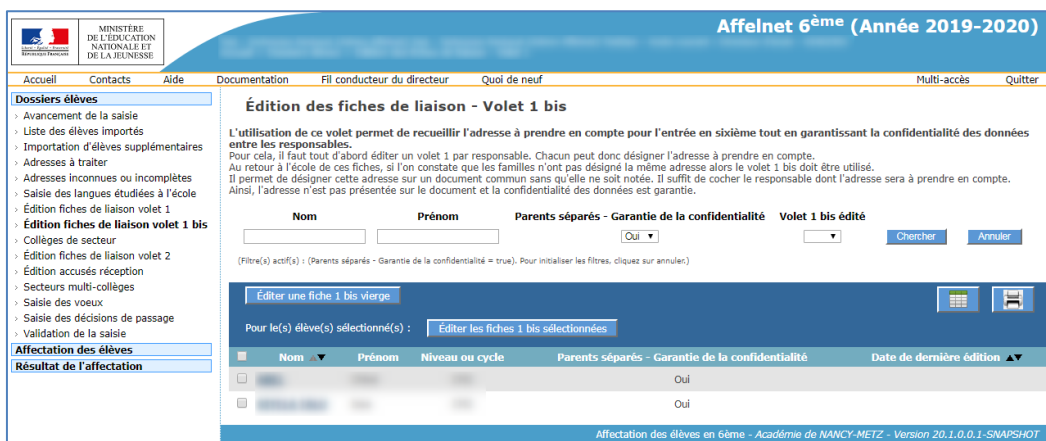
MINISTÈRE DE L'ÉDUCATION NATIONALE ET DE LA JEUNESSE

Liberté • Égalité • Fraternité
RÉPUBLIQUE FRANÇAISE

Affelnet 6$^{ème}$ (Année 2019-2020)

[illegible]

Accueil Contacts Aide Documentation Fil conducteur du directeur Quoi de neuf Multi-accès Quitter

Dossiers élèves
Avancement de la saisie
Liste des élèves importés
Importation d'élèves supplémentaires
Adresses à traiter
Adresses inconnues ou incomplètes
Saisie des langues étudiées à l'école
Édition fiches de liaison volet 1
Édition fiches de liaison volet 1 bis
Collèges de secteur
Édition fiches de liaison volet 2
Édition accusés réception
Secteurs multi-collèges
Saisie des voeux
Saisie des décisions de passage
Validation de la saisie
Affectation des élèves
Résultat de l'affectation

Édition des fiches de liaison - Volet 1 bis

L'utilisation de ce volet permet de recueillir l'adresse à prendre en compte pour l'entrée en sixième tout en garantissant la confidentialité des données entre les responsables.
Pour cela, il faut tout d'abord éditer un volet 1 par responsable. Chacun peut donc désigner l'adresse à prendre en compte.
Au retour à l'école de ces fiches, si l'on constate que les familles n'ont pas désigné la même adresse alors le volet 1 bis doit être utilisé.
Il permet de désigner cette adresse sur un document commun sans qu'elle ne soit notée. Il suffit de cocher le responsable dont l'adresse sera à prendre en compte.
Ainsi, l'adresse n'est pas présentée sur le document et la confidentialité des données est garantie.

Nom Prénom Parents séparés - Garantie de la confidentialité Volet 1 bis édité
Oui Chercher Annuler

(Filtre(s) actif(s) : (Parents séparés - Garantie de la confidentialité = true). Pour initialiser les filtres, cliquez sur annuler.)

Éditer une fiche 1 bis vierge

Pour le(s) élève(s) sélectionné(s) : Éditer les fiches 1 bis sélectionnées

| | Nom | Prénom | Niveau ou cycle | Parents séparés - Garantie de la confidentialité | Date de dernière édition |
|---|---|---|---|---|---|
| | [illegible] | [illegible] | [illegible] | Oui | |
| | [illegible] | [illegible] | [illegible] | Oui | |

Affectation des élèves en 6ème - Académie de NANCY-METZ - Version 20.1.0.0.1-SNAPSHOT